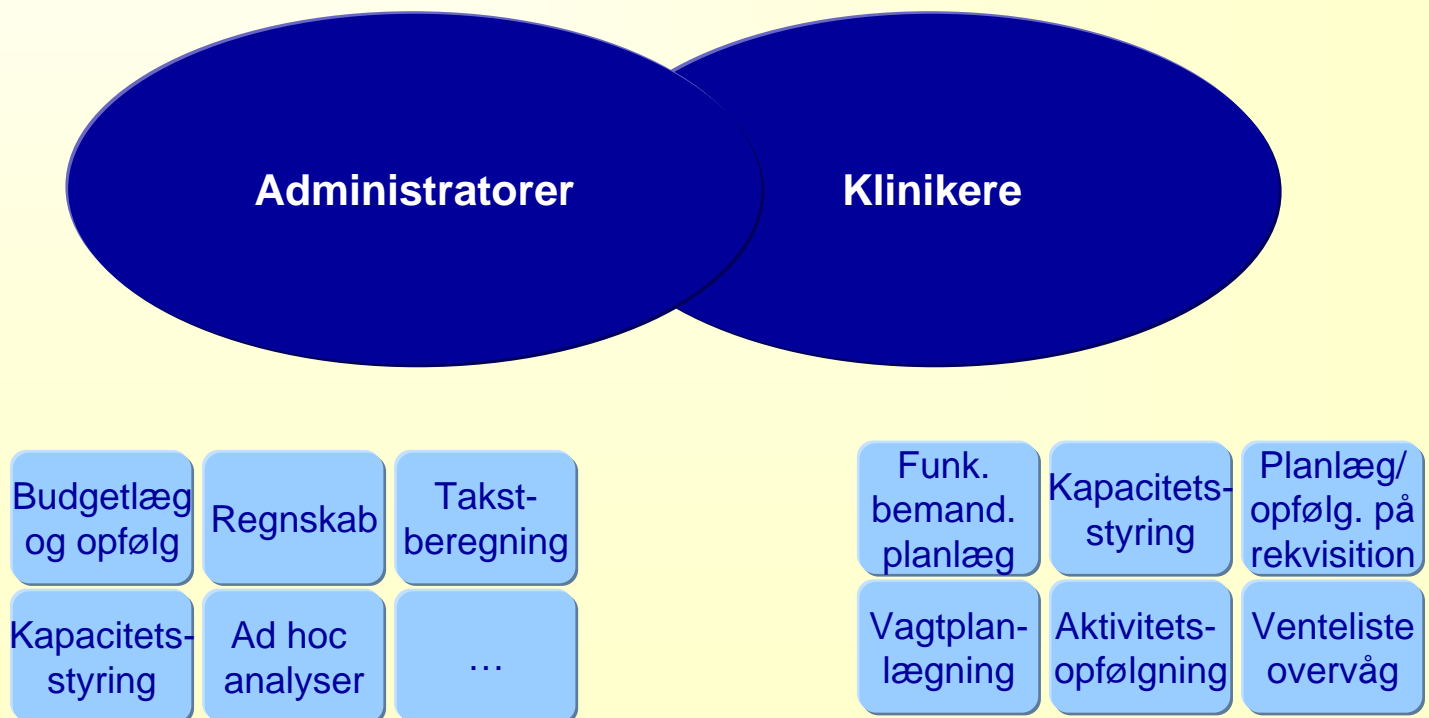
Administratorer

Klinikere

Budgetlæg og opfølg

Regnskab

Takst-beregning

Kapacitets-styring

Ad hoc analyser

…

Funk. bemand. planlæg

Kapacitets-styring

Planlæg/ opfølg. på rekvisition

Vagtplan-lægning

Aktivitets-opfølgning

Venteliste overvåg